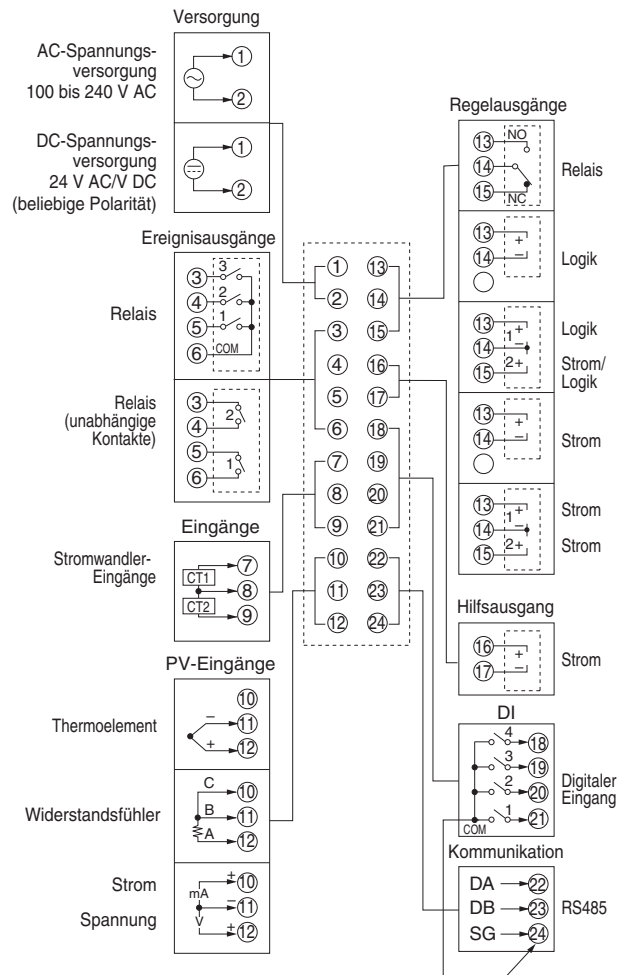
Versorgung

AC-Spannungsversorgung 100 bis 240 V AC

①
②

DC-Spannungsversorgung 24 V AC/V DC (beliebige Polarität)

①
②

Ereignisausgänge

Relais

③ 3
④ 2
⑤ 1
⑥ COM

Relais (unabhängige Kontakte)

③ 2
④
⑤ 1
⑥

Eingänge

Stromwandler-Eingänge

CT1 ⑦
⑧
CT2 ⑨

PV-Eingänge

Thermoelement

⑩
– ⑪
+ ⑫

Widerstandsfühler

C ⑩
B ⑪
A ⑫

Strom

Spannung

mA + ⑩
– ⑪
V + ⑫

① ⑬
② ⑭
③ ⑮
④ ⑯
⑤ ⑰
⑥ ⑱
⑦ ⑲
⑧ ⑳
⑨ ㉑
⑩ ㉒
⑪ ㉓
⑫ ㉔

Regelausgänge

⑬ NO
⑭
⑮ NC
Relais

⑬ +
⑭ –
Logik

⑬ 1+
⑭
⑮ 2+
Logik
Strom/Logik

⑬ +
⑭ –
Strom

⑬ 1+
⑭
⑮ 2+
Strom
Strom

Hilfsausgang

⑯ +
⑰ –
Strom

DI

4 ⑱
3 ⑲
2 ⑳
1 ㉑
COM
Digitaler Eingang

Kommunikation

DA ㉒
DB ㉓
SG ㉔
RS485